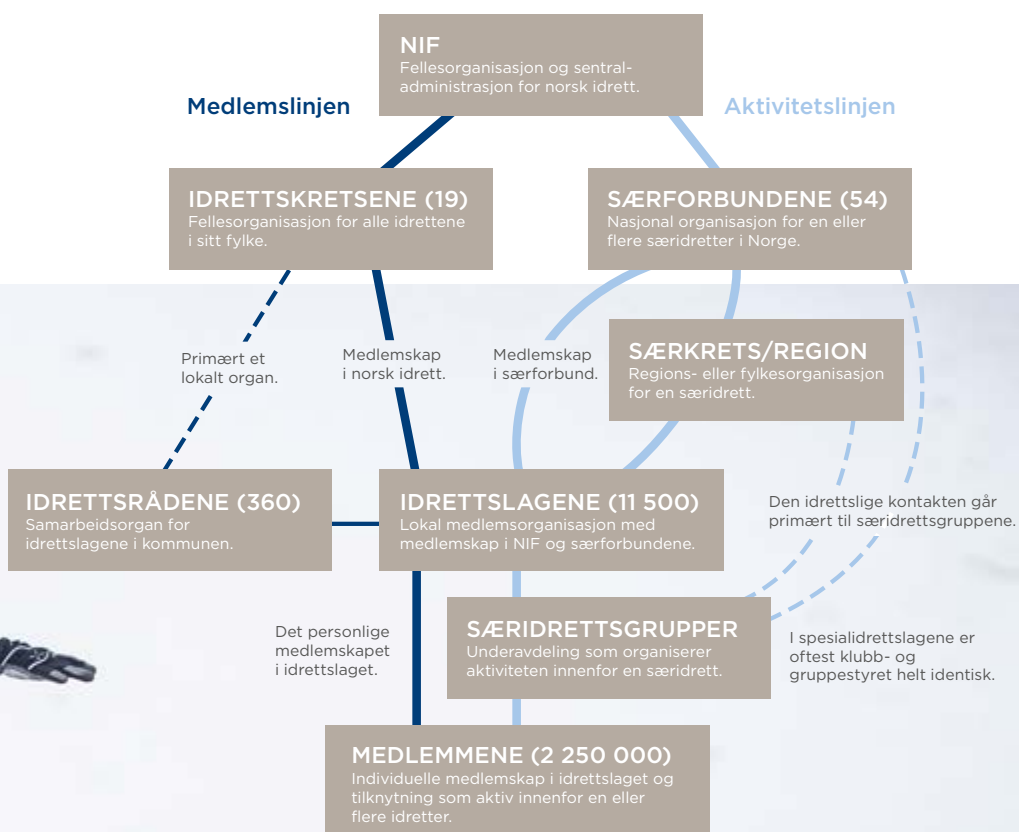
NIF
Fellesorganisasjon og sentraladministrasjon for norsk idrett.

Medlemslinjen

Aktivitetslinjen

IDRETTSKRETSENE (19)
Fellesorganisasjon for alle idrettene i sitt fylke.

SÆRFORBUNDENE (54)
Nasjonal organisasjon for en eller flere særidretter i Norge.

SÆRKRETS/REGION
Regions- eller fylkesorganisasjon for en særidrett.

Primært et lokalt organ.

Medlemskap i norsk idrett.

Medlemskap i særforbund.

IDRETTSRÅDENE (360)
Samarbeidsorgan for idrettslagene i kommunen.

IDRETTSLAGENE (11 500)
Lokal medlemsorganisasjon med medlemskap i NIF og særforbundene.

Den idrettslige kontakten går primært til særidrettsgruppene.

Det personlige medlemskapet i idrettslaget.

SÆRIDRETTSGRUPPER
Underavdeling som organiserer aktiviteten innenfor en særidrett.

I spesialidrettslagene er oftest klubb- og gruppestyret helt identisk.

MEDLEMMENE (2 250 000)
Individuelle medlemskap i idrettslaget og tilknytning som aktiv innenfor en eller flere idretter.